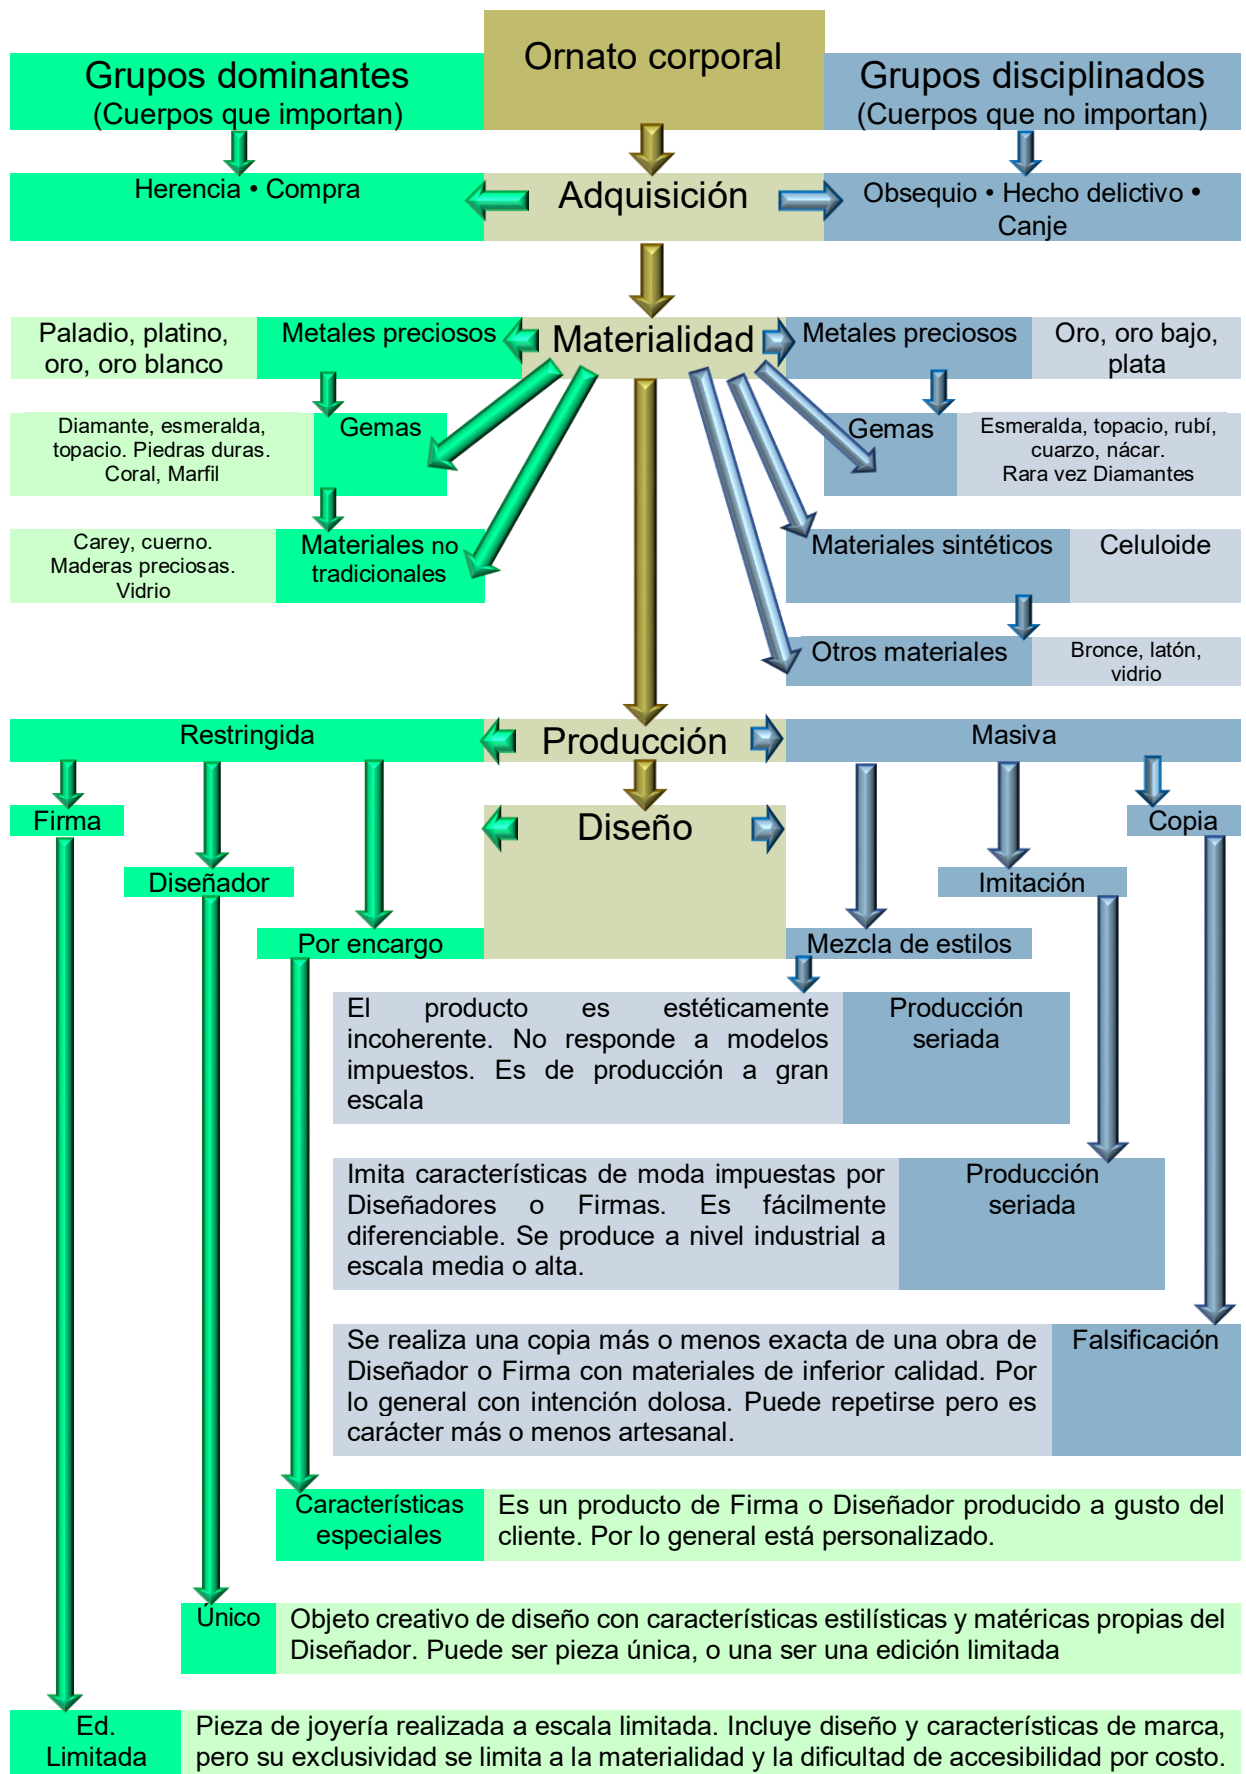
Grupos dominantes
(Cuerpos que importan)

Ornato corporal

Grupos disciplinados
(Cuerpos que no importan)

Herencia • Compra

Adquisición

Obsequio • Hecho delictivo • Canje

Paladio, platino, oro, oro blanco

Metales preciosos

Materialidad

Metales preciosos

Oro, oro bajo, plata

Diamante, esmeralda, topacio. Piedras duras. Coral, Marfil

Gemas

Gemas

Esmeralda, topacio, rubí, cuarzo, nácar. Rara vez Diamantes

Carey, cuerno. Maderas preciosas. Vidrio

Materiales no tradicionales

Materiales sintéticos

Celuloide

Otros materiales

Bronce, latón, vidrio

Restringida

Producción

Masiva

Firma

Diseño

Copia

Diseñador

Imitación

Por encargo

Mezcla de estilos

El producto es estéticamente incoherente. No responde a modelos impuestos. Es de producción a gran escala

Producción seriada

Imita características de moda impuestas por Diseñadores o Firmas. Es fácilmente diferenciable. Se produce a nivel industrial a escala media o alta.

Producción seriada

Se realiza una copia más o menos exacta de una obra de Diseñador o Firma con materiales de inferior calidad. Por lo general con intención dolosa. Puede repetirse pero es carácter más o menos artesanal.

Falsificación

Características especiales

Es un producto de Firma o Diseñador producido a gusto del cliente. Por lo general está personalizado.

Único

Objeto creativo de diseño con características estilísticas y matéricas propias del Diseñador. Puede ser pieza única, o una ser una edición limitada

Ed. Limitada

Pieza de joyería realizada a escala limitada. Incluye diseño y características de marca, pero su exclusividad se limita a la materialidad y la dificultad de accesibilidad por costo.